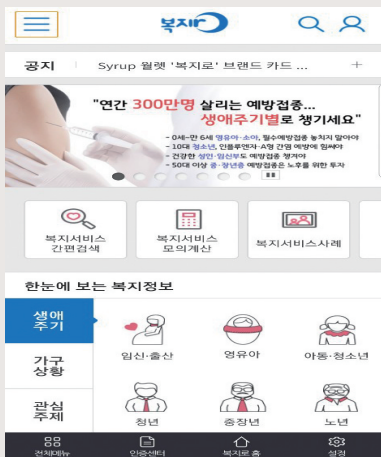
복지로

공지 Syrup 월렛 '복지로' 브랜드 카드 ... +

"연간 300만명 살리는 예방접종...
생애주기별로 챙기세요"

- 0세~만 6세 영유아·소아, 필수예방접종 놓치지 말아야
- 10대 청소년, 인플루엔자·A형 간염 예방에 힘써야
- 건강한 성인·임신부도 예방접종 챙겨야
- 50대 이상 중·장년층 예방접종은 노후를 위한 투자

복지서비스 간편검색

복지서비스 모의계산

복지서비스사례

한눈에 보는 복지정보

생애주기

가구상황

관심주제

임신·출산

영유아

아동·청소년

청년

중장년

노년

전체메뉴

인증센터

복지로 홈

설정